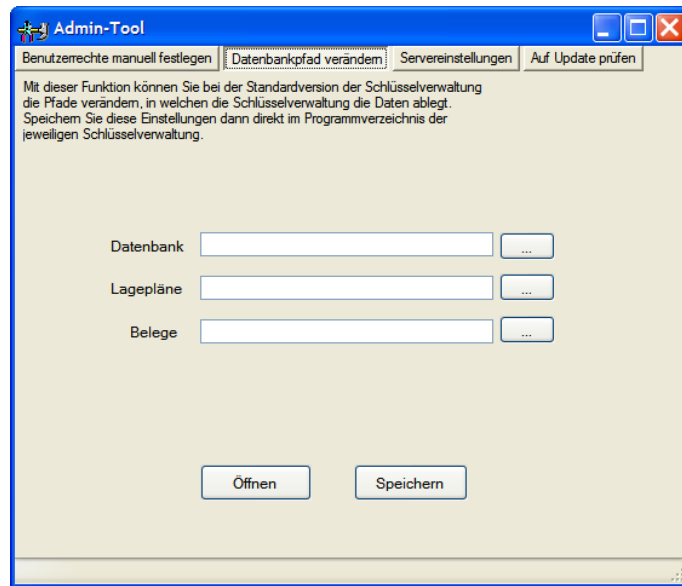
Admin-Tool

Benutzerrechte manuell festlegen | Datenbankpfad verändern | Servereinstellungen | Auf Update prüfen

Mit dieser Funktion können Sie bei der Standardversion der Schlüsselverwaltung die Pfade verändern, in welchen die Schlüsselverwaltung die Daten ablegt. Speichern Sie diese Einstellungen dann direkt im Programmverzeichnis der jeweiligen Schlüsselverwaltung.

Datenbank ...

Lagepläne ...

Belege ...

Öffnen

Speichern